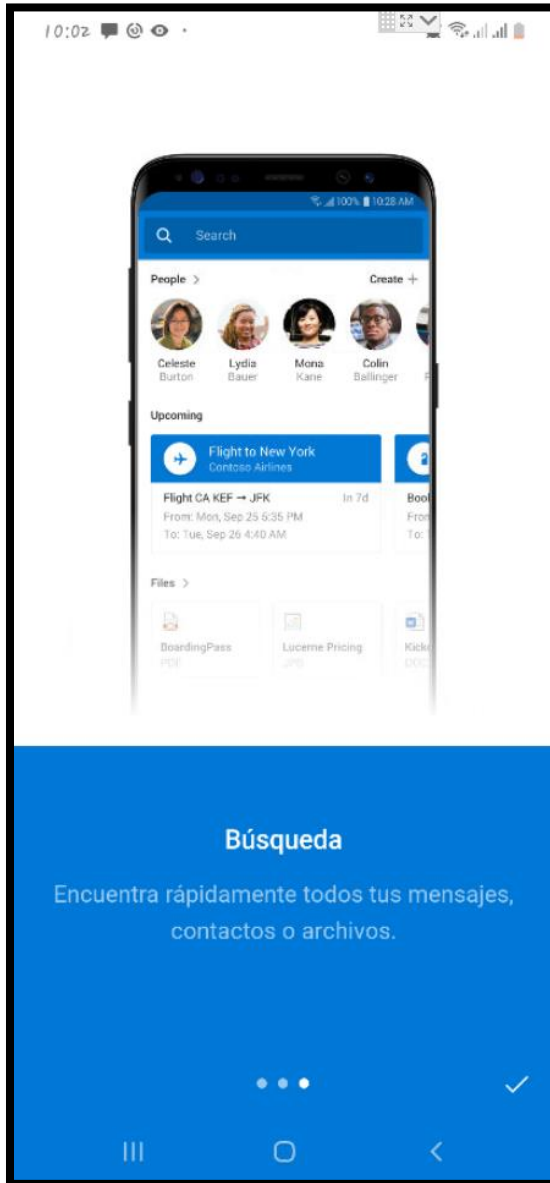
10:02

100% 10:28 AM

Search

People >

Create +

Celeste Burton

Lydia Bauer

Mona Kane

Colin Ballinger

Upcoming

Flight to New York
Contoso Airlines

Flight CA KEF → JFK
In 7d
From: Mon, Sep 25 5:35 PM
To: Tue, Sep 26 4:40 AM

Boo
Fro
To:

Files >

BoardingPass
PDF

Lucerne Pricing
JPG

Kick
DOC

Búsqueda

Encuentra rápidamente todos tus mensajes, contactos o archivos.